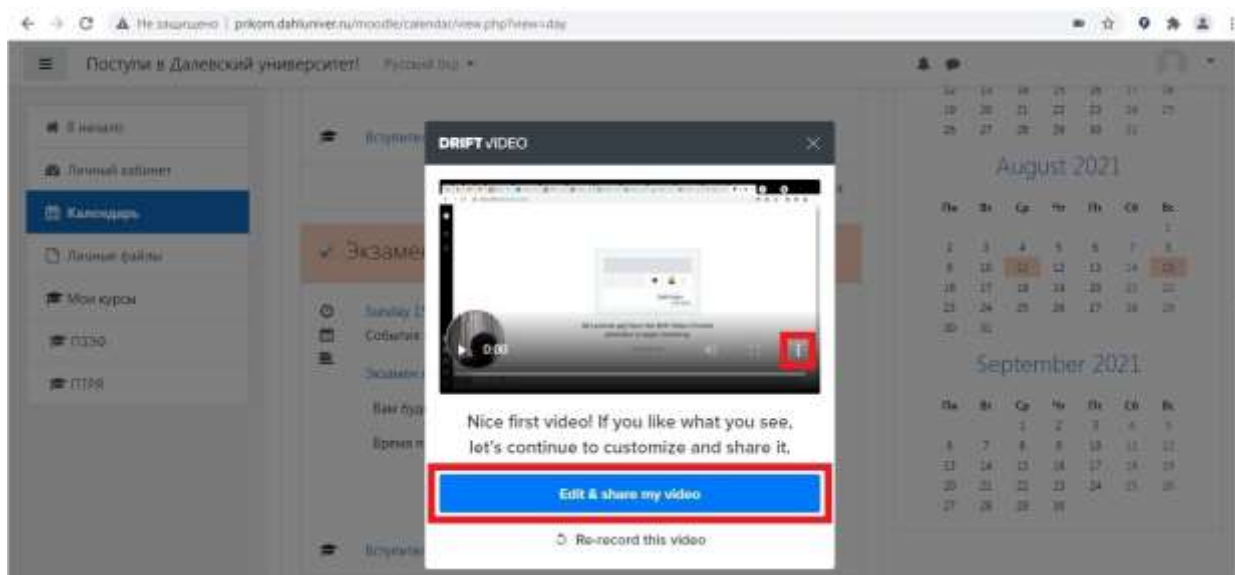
Не защищено | prkom.dahluniver.ru/moodle/calendar/view.php?view=day

Поступи в Далевский университет! Русский (ru)

В начало
Личный кабинет
Календарь
Личные файлы
Мои курсы
ПЗЭ
ПТРЯ

Вступите
Экзаме
Sunday 1
События
Экзамен
Вам буд
Время п
Вступите

DRIFT VIDEO

0:00

Nice first video! If you like what you see, let's continue to customize and share it.

Edit & share my video

Re-record this video

August 2021

| Пн | Вт | Ср | Чт | Пт | Сб | Вс |
|---|---|---|---|---|---|---|
| | | | | | | 1 |
| 2 | 3 | 4 | 5 | 6 | 7 | 8 |
| 9 | 10 | 11 | 12 | 13 | 14 | 15 |
| 16 | 17 | 18 | 19 | 20 | 21 | 22 |
| 23 | 24 | 25 | 26 | 27 | 28 | 29 |
| 30 | 31 | | | | | |

September 2021

| Пн | Вт | Ср | Чт | Пт | Сб | Вс |
|---|---|---|---|---|---|---|
| | | 1 | 2 | 3 | 4 | 5 |
| 6 | 7 | 8 | 9 | 10 | 11 | 12 |
| 13 | 14 | 15 | 16 | 17 | 18 | 19 |
| 20 | 21 | 22 | 23 | 24 | 25 | 26 |
| 27 | 28 | 29 | 30 | | | |